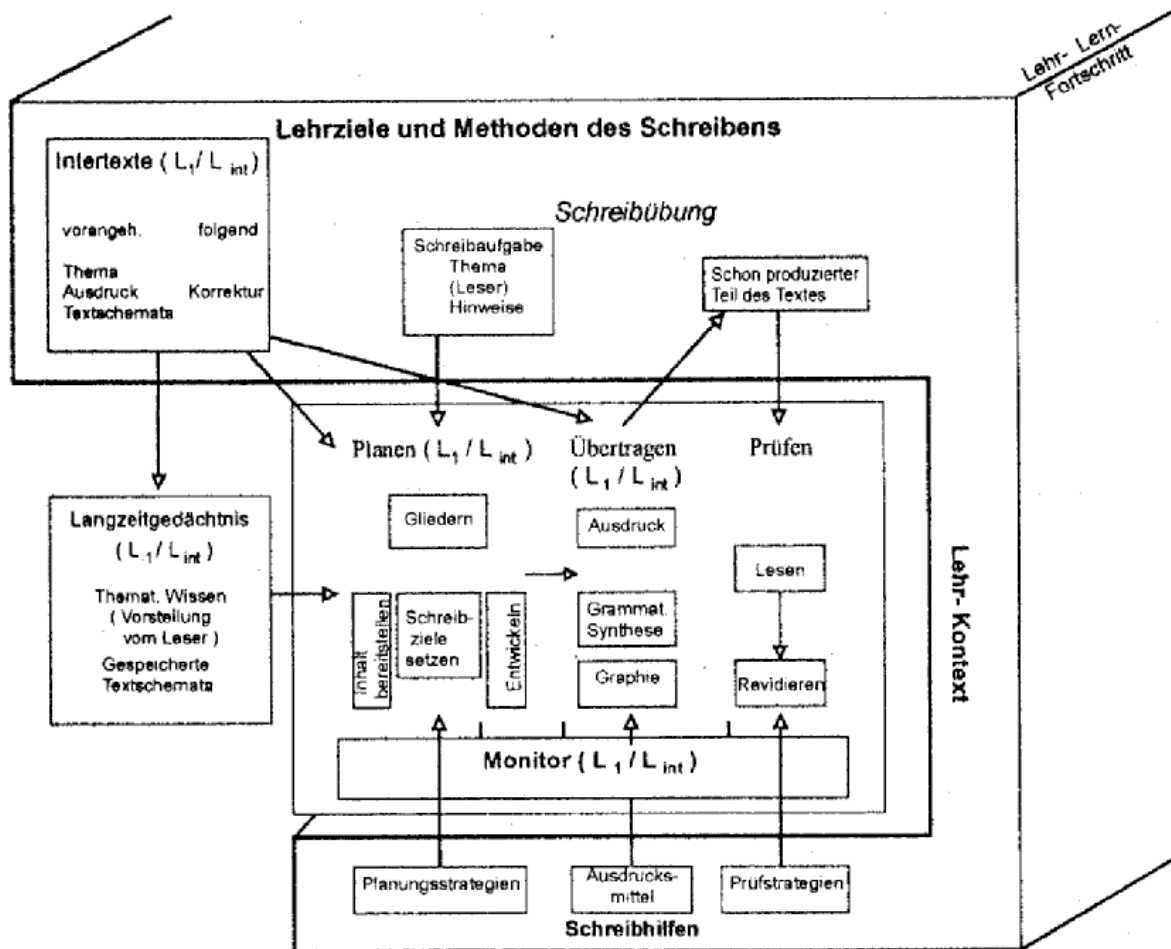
Lehr- Lern-Fortschritt

Lehrziele und Methoden des Schreibens

Intertexte ( $L_1$ / $L_{int}$ )

vorangeh. folgend

Thema
Ausdruck Korrektur
Textschemata

Schreibübung

Schreibaufgabe
Thema
(Leser)
Hinweise

Schon produzierter Teil des Textes

Planen ( $L_1$ / $L_{int}$ )

Übertragen ( $L_1$ / $L_{int}$ )

Prüfen

Langzeitgedächtnis ( $L_1$ / $L_{int}$ )

Themat. Wissen
( Vorstellung vom Leser )
Gespeicherte Textschemata

Gliedern

Inhalt bereitstellen

Schreibziele setzen

Entwickeln

Ausdruck

Grammat. Synthese

Graphie

Lesen

Revidieren

Monitor ( $L_1$ / $L_{int}$ )

Lehr- Kontext

Planungsstrategien

Ausdrucksmittel

Prüfstrategien

Schreibhilfen